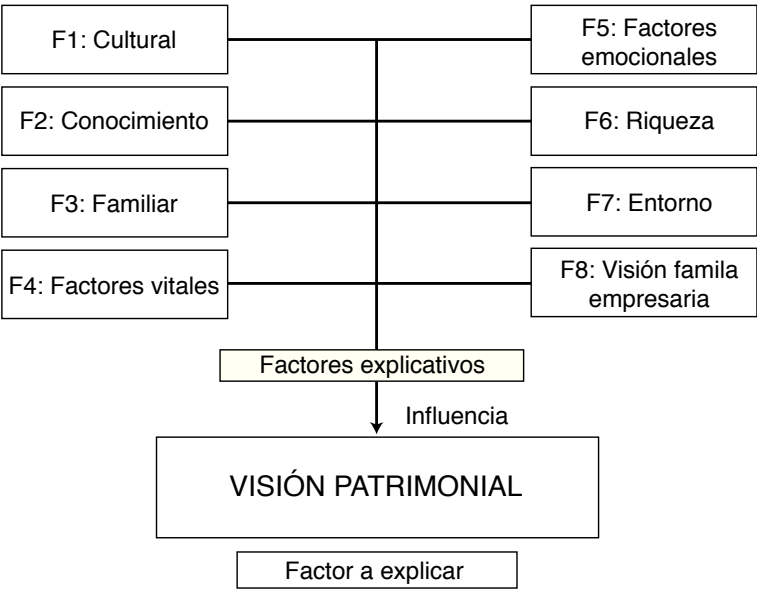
F1: Cultural

F5: Factores emocionales

F2: Conocimiento

F6: Riqueza

F3: Familiar

F7: Entorno

F4: Factores vitales

F8: Visión famila empresaria

Factores explicativos

Influencia

VISIÓN PATRIMONIAL

Factor a explicar